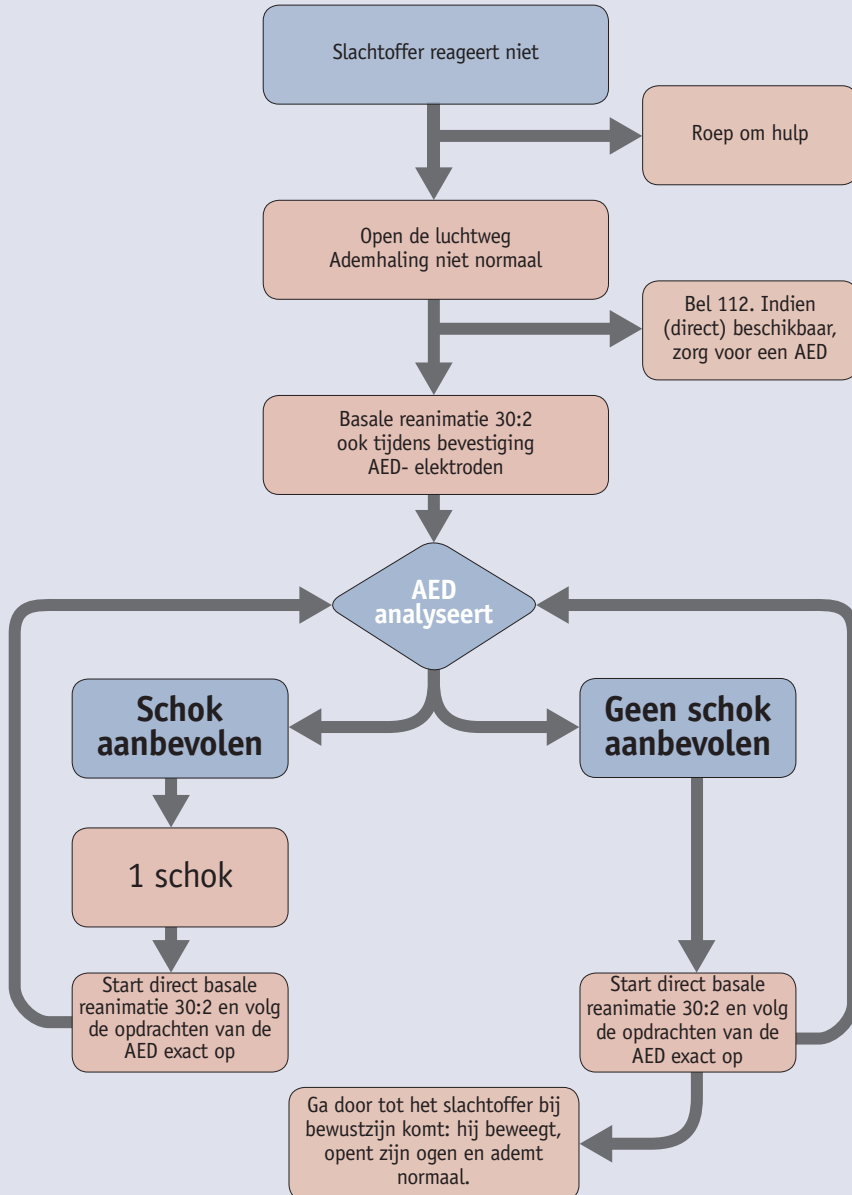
Slachtoffer reageert niet

Roep om hulp

Open de luchtweg
Ademhaling niet normaal

Bel 112. Indien (direct) beschikbaar, zorg voor een AED

Basale reanimatie 30:2 ook tijdens bevestiging AED- elektroden

AED analyseert

Schok aanbevolen

Geen schok aanbevolen

1 schok

Start direct basale reanimatie 30:2 en volg de opdrachten van de AED exact op

Start direct basale reanimatie 30:2 en volg de opdrachten van de AED exact op

Ga door tot het slachtoffer bij bewustzijn komt: hij beweegt, opent zijn ogen en ademt normaal.